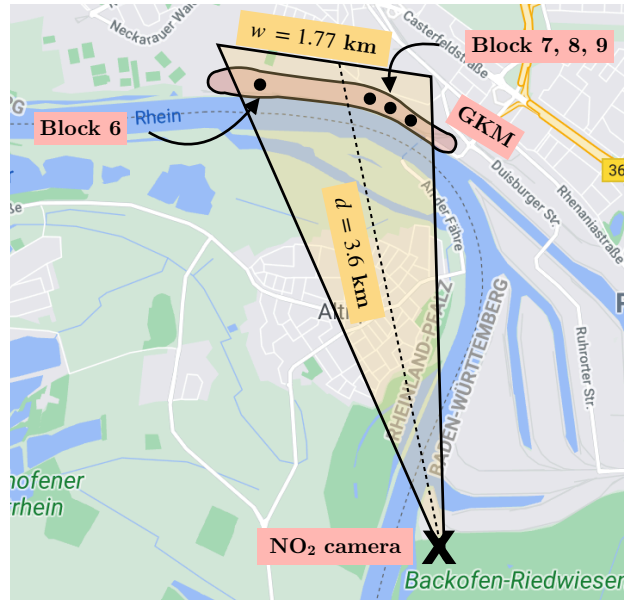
Neckarauer Wa
Casterfeldstraße
$w = 1.77$ km
Block 7, 8, 9
Rhein
Block 6
GKM
36
An der Fähre
Duisburger St.
Rhenaniastraße
$d = 3.6$ km
Alt
RHEINLAND-PFALZ
BADEN-WÜRTTEMBERG
Ruhrorter Str.
hofener
rhein
NO$_2$ camera
Backofen-Riedwiesen